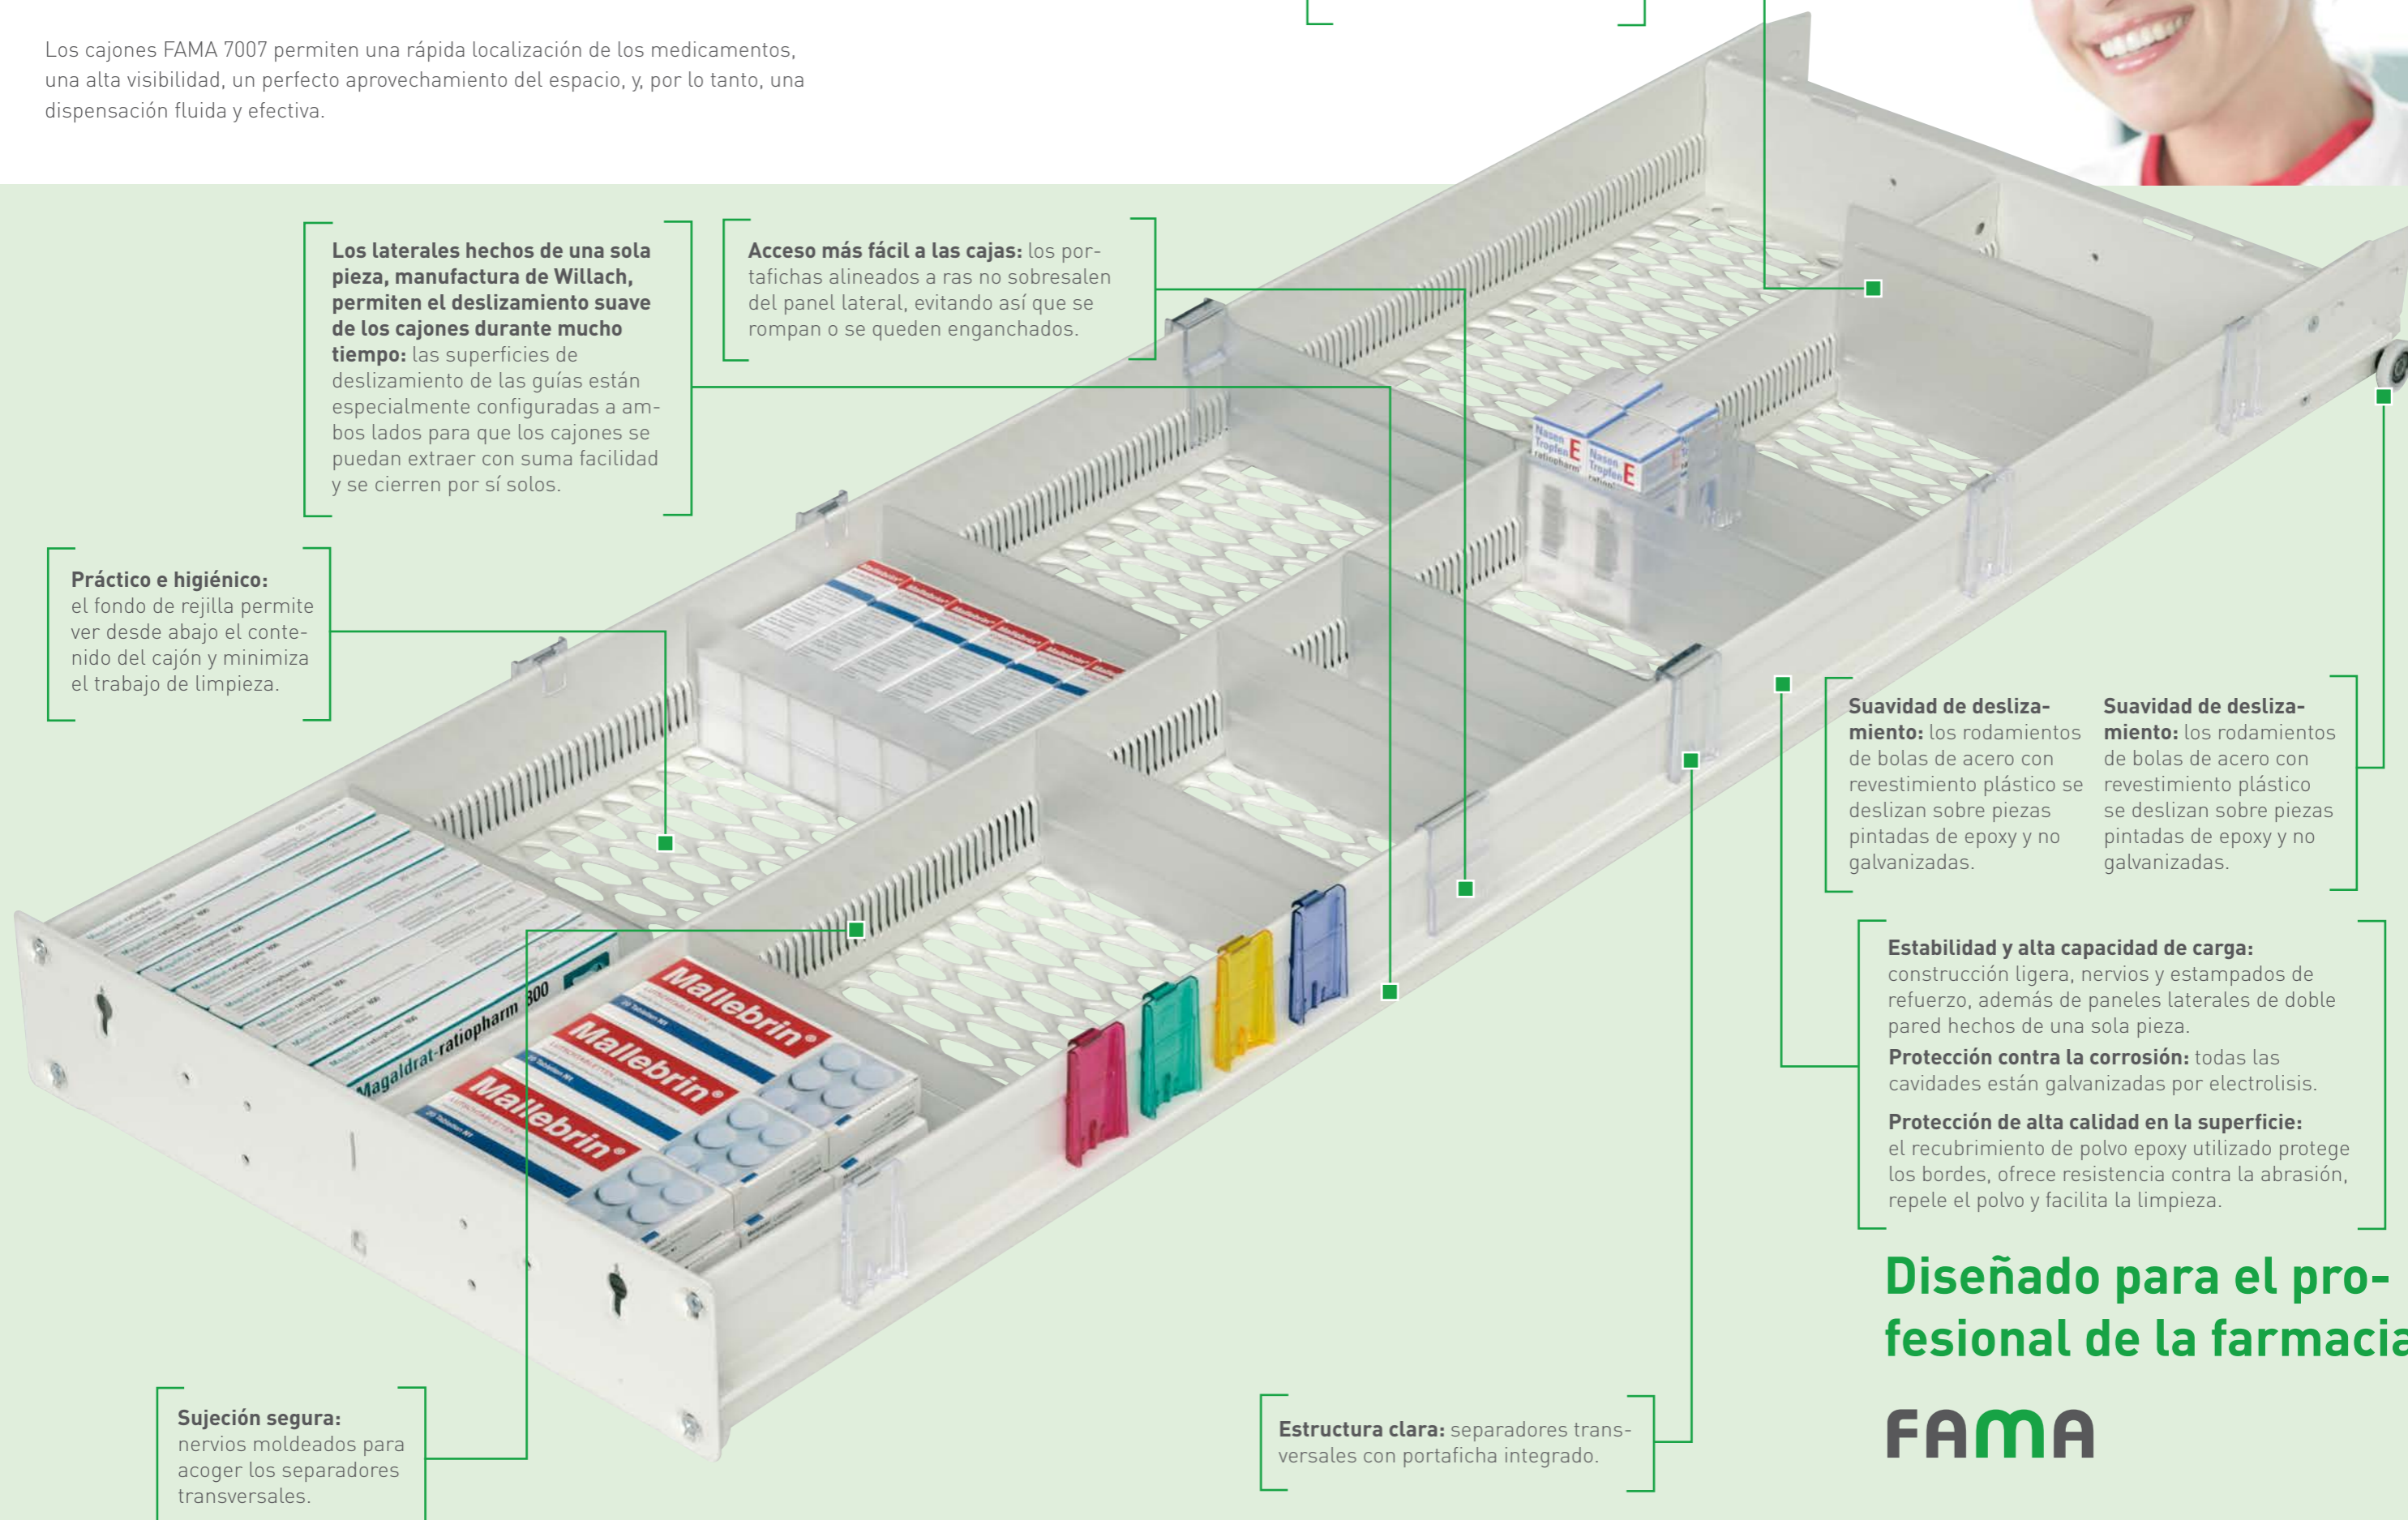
Los cajones FAMA 7007 permiten una rápida localización de los medicamentos, una alta visibilidad, un perfecto aprovechamiento del espacio, y, por lo tanto, una dispensación fluida y efectiva.

**Los laterales hechos de una sola pieza, manufactura de Willach, permiten el deslizamiento suave de los cajones durante mucho tiempo:** las superficies de deslizamiento de las guías están especialmente configuradas a ambos lados para que los cajones se puedan extraer con suma facilidad y se cierren por sí solos.

**Acceso más fácil a las cajas:** los portafichas alineados a ras no sobresalen del panel lateral, evitando así que se rompan o se queden enganchados.

**Práctico e higiénico:** el fondo de rejilla permite ver desde abajo el contenido del cajón y minimiza el trabajo de limpieza.

**Suavidad de deslizamiento:** los rodamientos de bolas de acero con revestimiento plástico se deslizan sobre piezas pintadas de epoxy y no galvanizadas.

**Suavidad de deslizamiento:** los rodamientos de bolas de acero con revestimiento plástico se deslizan sobre piezas pintadas de epoxy y no galvanizadas.

**Estabilidad y alta capacidad de carga:** construcción ligera, nervios y estampados de refuerzo, además de paneles laterales de doble pared hechos de una sola pieza.
**Protección contra la corrosión:** todas las cavidades están galvanizadas por electrolisis.

**Protección de alta calidad en la superficie:** el recubrimiento de polvo epoxy utilizado protege los bordes, ofrece resistencia contra la abrasión, repele el polvo y facilita la limpieza.

Diseñado para el profesional de la farmacia

FAMA

Magaldrat-ratiopharm 800

Mallebrin

Mallebrin

Mallebrin

Nasen Tropfen E

Nasen Tropfen E

**Sujeción segura:** nervios moldeados para acoger los separadores transversales.

**Estructura clara:** separadores transversales con portaficha integrado.